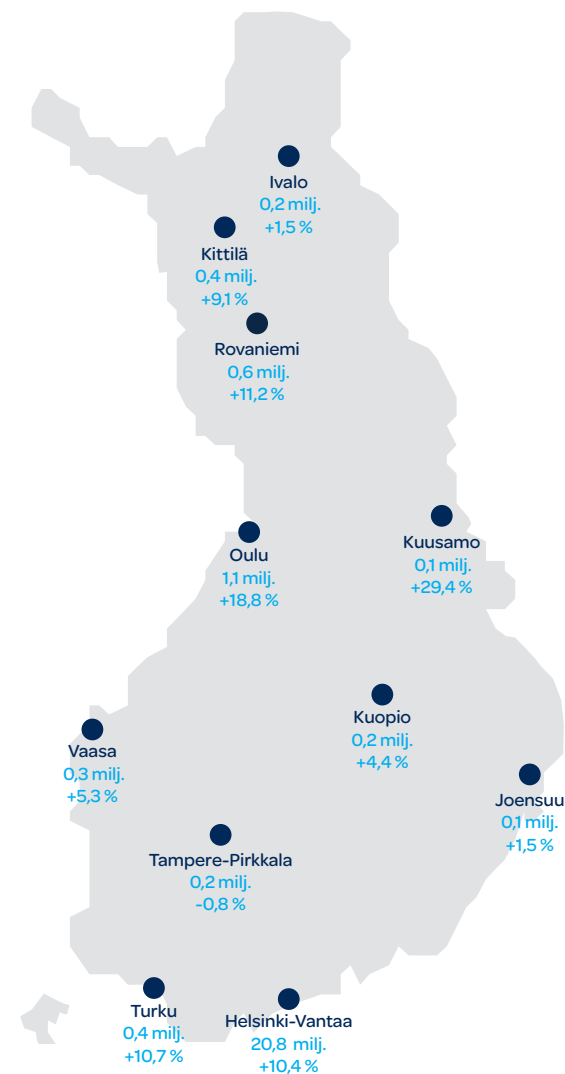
Ivalo
0,2 milj.
+1,5 %

Kittilä
0,4 milj.
+9,1 %

Rovaniemi
0,6 milj.
+11,2 %

Oulu
1,1 milj.
+18,8 %

Kuusamo
0,1 milj.
+29,4 %

Kuopio
0,2 milj.
+4,4 %

Vaasa
0,3 milj.
+5,3 %

Joensuu
0,1 milj.
+1,5 %

Tampere-Pirkkala
0,2 milj.
-0,8 %

Turku
0,4 milj.
+10,7 %

Helsinki-Vantaa
20,8 milj.
+10,4 %